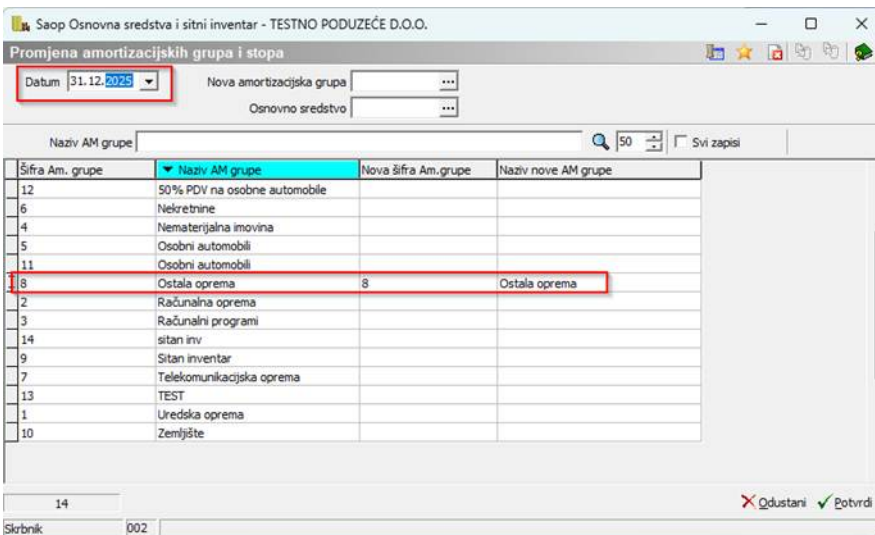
Saop Osnovna sredstva i sitni inventar - TESTNO PODUZEĆE D.O.O.

Promjena amortizacijskih grupa i stopa

Datum 31.12.2025

Nova amortizacijska grupa

Osnovno sredstvo

Naziv AM grupe

50

Svi zapisi

| Šifra Am. grupe | Naziv AM grupe | Nova šifra Am.grupe | Naziv nove AM grupe |
|---|---|---|---|
| 12 | 50% PDV na osobne automobile | | |
| 6 | Nekretnine | | |
| 4 | Nematerijalna imovina | | |
| 5 | Osobni automobili | | |
| 11 | Osobni automobili | | |
| 8 | Ostala oprema | 8 | Ostala oprema |
| 2 | Računalna oprema | | |
| 3 | Računalni programi | | |
| 14 | sitan inv | | |
| 9 | Sitan inventar | | |
| 7 | Telekomunikacijska oprema | | |
| 13 | TEST | | |
| 1 | Uredska oprema | | |
| 10 | Zemljište | | |

14

Odustani Potvrdi

Skrbnik 002